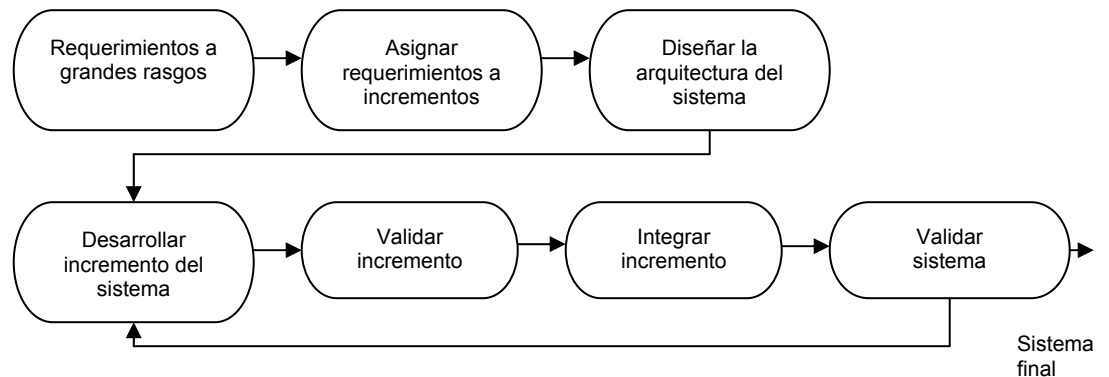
Requerimientos a grandes rasgos

Asignar requerimientos a incrementos

Diseñar la arquitectura del sistema

Desarrollar incremento del sistema

Validar incremento

Integrar incremento

Validar sistema

Sistema final